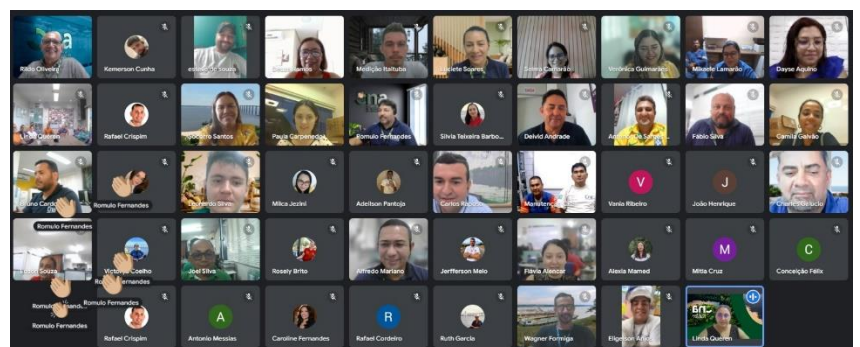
Rildo Oliveira
Kemerson Cunha
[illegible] Souza
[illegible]
Medição Itaituba
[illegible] Soares
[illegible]
Verônica Guimarães
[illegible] Lamarão
Dayse Aquino

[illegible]
Rafael Crispim
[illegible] Santos
Paula Carpenedo
Romulo Fernandes
Silvia Teixeira Barbo...
Deivid Andrade
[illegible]
Fábio Silva
Camila Galvão

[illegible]
Romulo Fernandes
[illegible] Silva
Milca Jezini
Adeilson Pantoja
Carlos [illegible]
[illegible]
V
Vania Ribeiro
J
João Henrique
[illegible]

Romulo Fernandes
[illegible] Souza
Victoria Coelho
Romulo Fernandes
Joel Silva
Rosely Brito
Alfredo Mariano
Jerfferson Melo
Flávia Alencar
Alexia Mamed
M
Mitia Cruz
C
Conceição Félix

Romulo Fernandes
Romulo Fernandes
Romulo Fernandes
Rafael Crispim
A
Antonio Messias
Caroline Fernandes
R
Rafael Cordeiro
Ruth Garcia
Wagner Formiga
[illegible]
Linda Queren